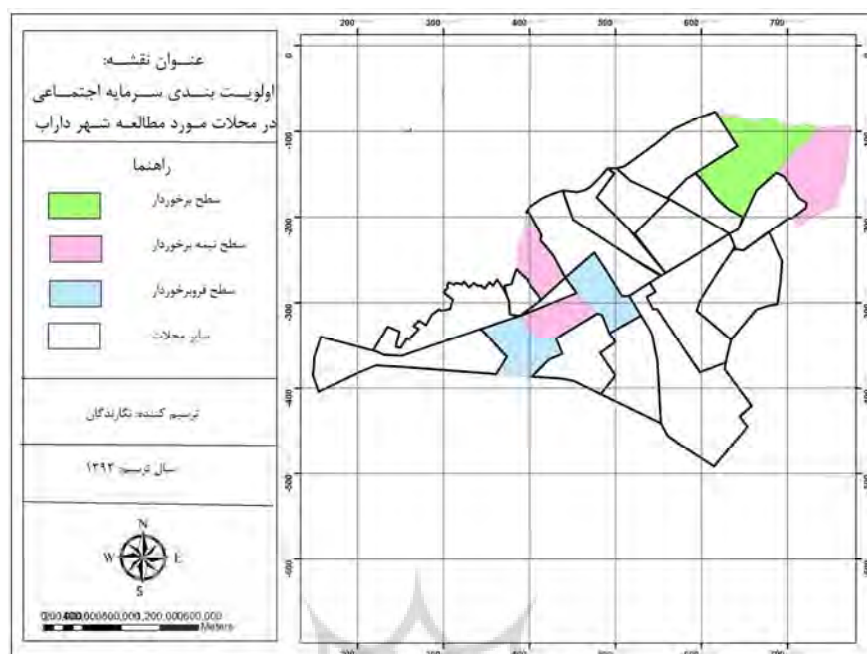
عنوان نقشه:
اولویت بندی سرمایه اجتماعی
در محلات مورد مطالعه شهر داراب

راهنما

سطح برخوردار

سطح نیمه برخوردار

سطح فروبرخوردار

سایر محلات

ترسیم کننده: نگارندگان

سال ترسیم ۱۳۹۲

N
W
E
S

0200400,000600,000,200,000600,000
Meters

200
300
400
500
600
700

0
-100
-200
-300
-400
-500
-600